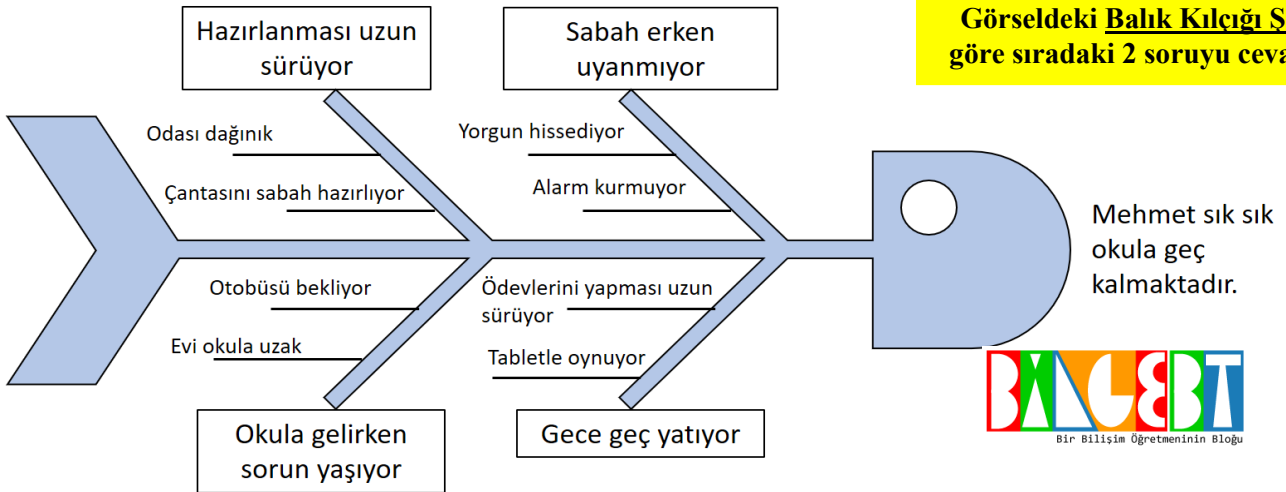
Görseldeki Balık Kılçığı Ş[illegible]
göre sıradaki 2 soruyu ceva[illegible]

Hazırlanması uzun sürüyor

Sabah erken uyanmıyor

Odası dağınık

Çantasını sabah hazırlıyor

Yorgun hissediyor

Alarm kurmuyor

Mehmet sık sık okula geç kalmaktadır.

Otobüsü bekliyor

Evi okula uzak

Ödevlerini yapması uzun sürüyor

Tabletle oynuyor

Okula gelirken sorun yaşıyor

Gece geç yatıyor

BALEBT
Bir Bilişim Öğretmeninin Bloğu